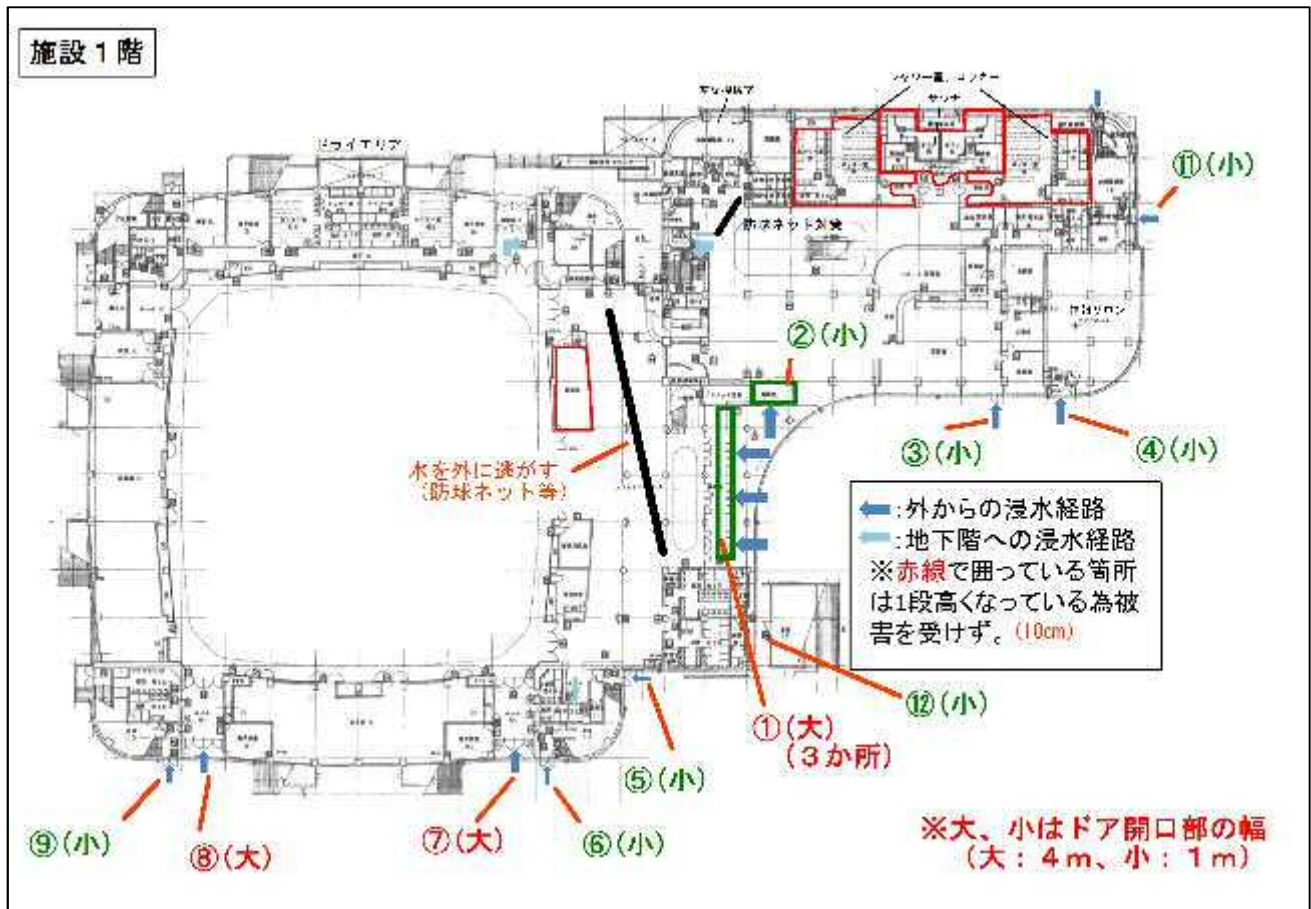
施設1階

ドライエリア

シャワー室、ロッカー

サウナ

防球ネット対策

⑪(小)

②(小)

③(小)

④(小)

水を外に逃がす(防球ネット等)

:外からの浸水経路
:地下階への浸水経路
※赤線で囲っている箇所は1段高くなっている為被害を受けず。(10cm)

⑫(小)

①(大)
(3か所)

⑤(小)

⑨(小)

⑧(大)

⑦(大)

⑥(小)

※大、小はドア開口部の幅
(大:4m、小:1m)